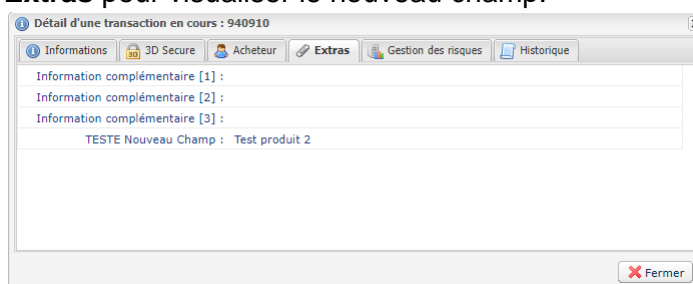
Extras pour visualiser le nouveau champ.

Détail d'une transaction en cours : 940910

Informations | 3D Secure | Acheteur | Extras | Gestion des risques | Historique

Information complémentaire [1] :
Information complémentaire [2] :
Information complémentaire [3] :
TESTE Nouveau Champ : Test produit 2

Fermer